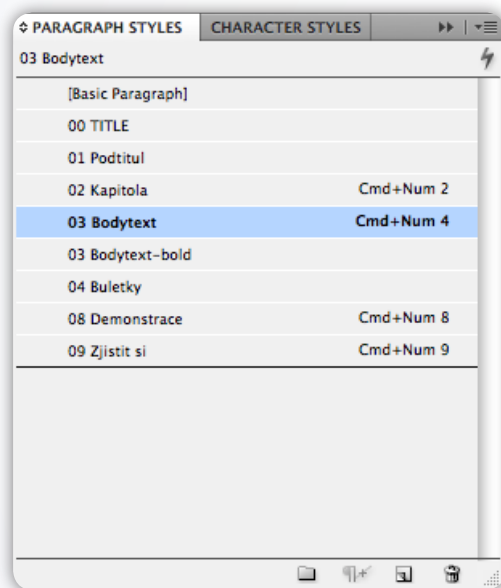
PARAGRAPH STYLES CHARACTER STYLES

03 Bodytext

[Basic Paragraph]

00 TITLE

01 Podtitul

02 Kapitola Cmd+Num 2

03 Bodytext Cmd+Num 4

03 Bodytext-bold

04 Buletky

08 Demonstrace Cmd+Num 8

09 Zjistit si Cmd+Num 9